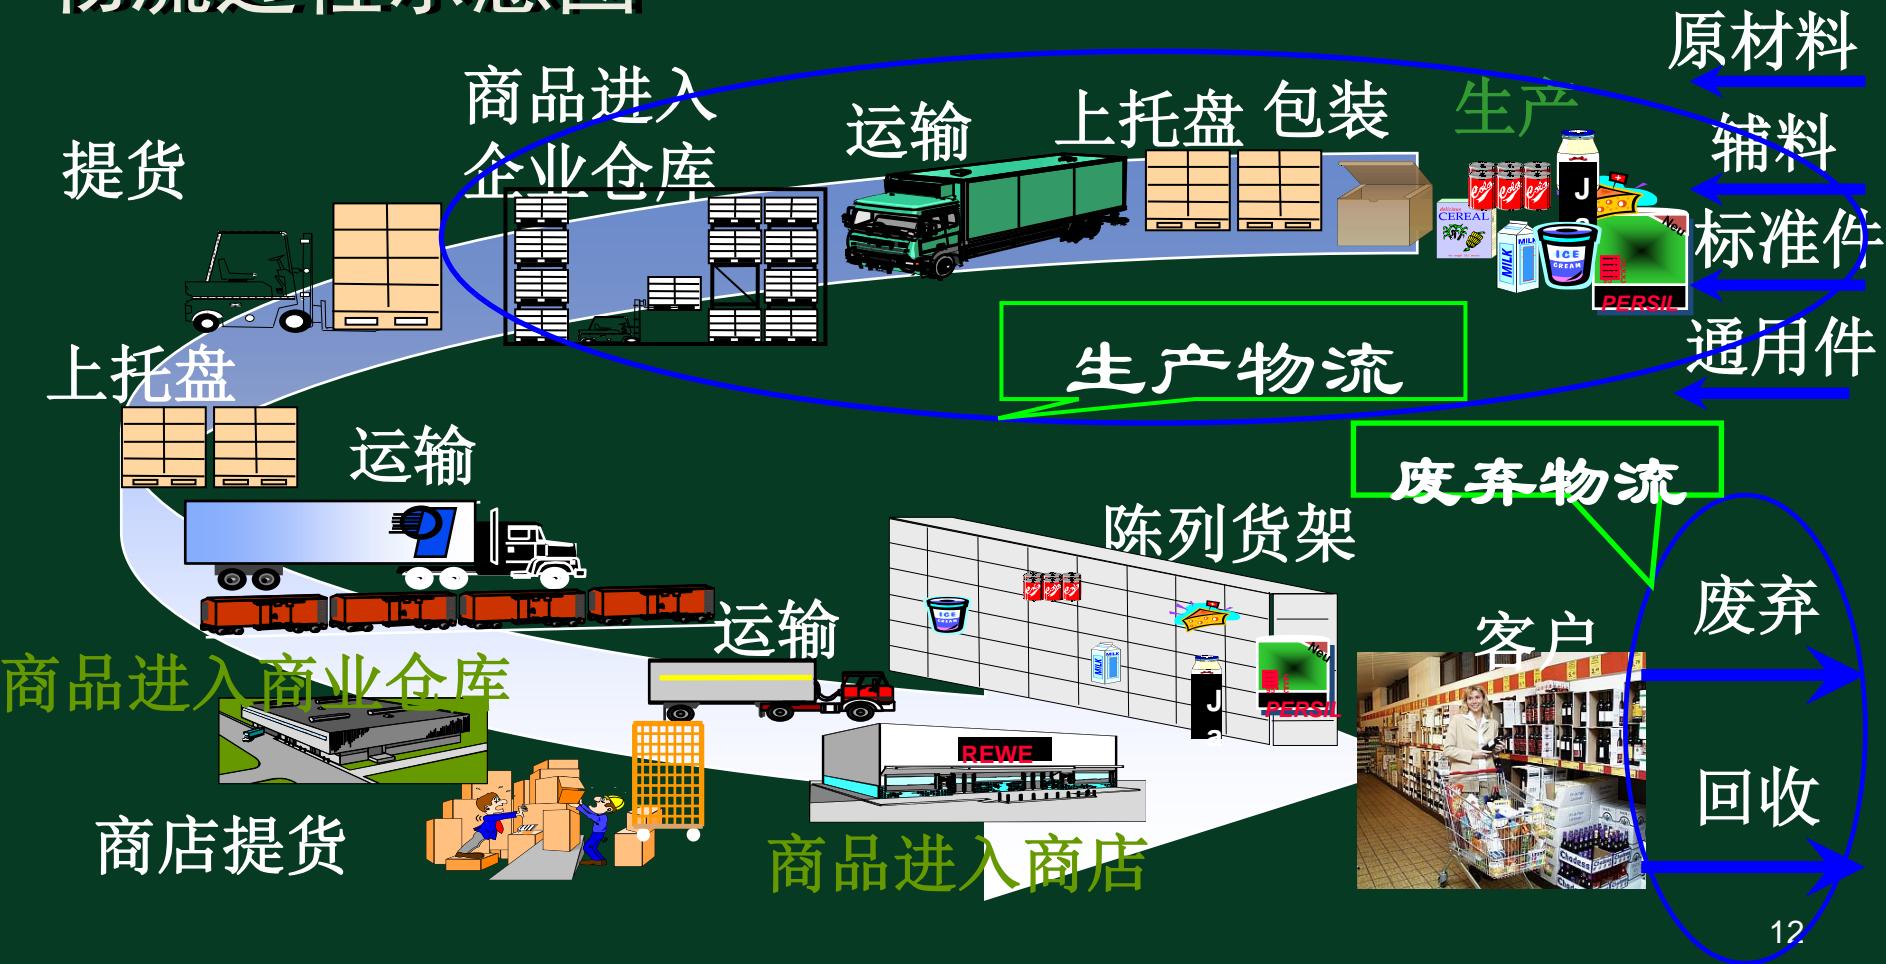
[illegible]

原材料

辅料

标准件

通用件

生产

包装

上托盘

运输

商品进入企业仓库

提货

上托盘

生产物流

废弃物流

运输

运输

陈列货架

商品进入商业仓库

客户

废弃

回收

商店提货

REWE

商品进入商店

CEREAL

MILK

ICE CREAM

PERSIL

PERSIL

12